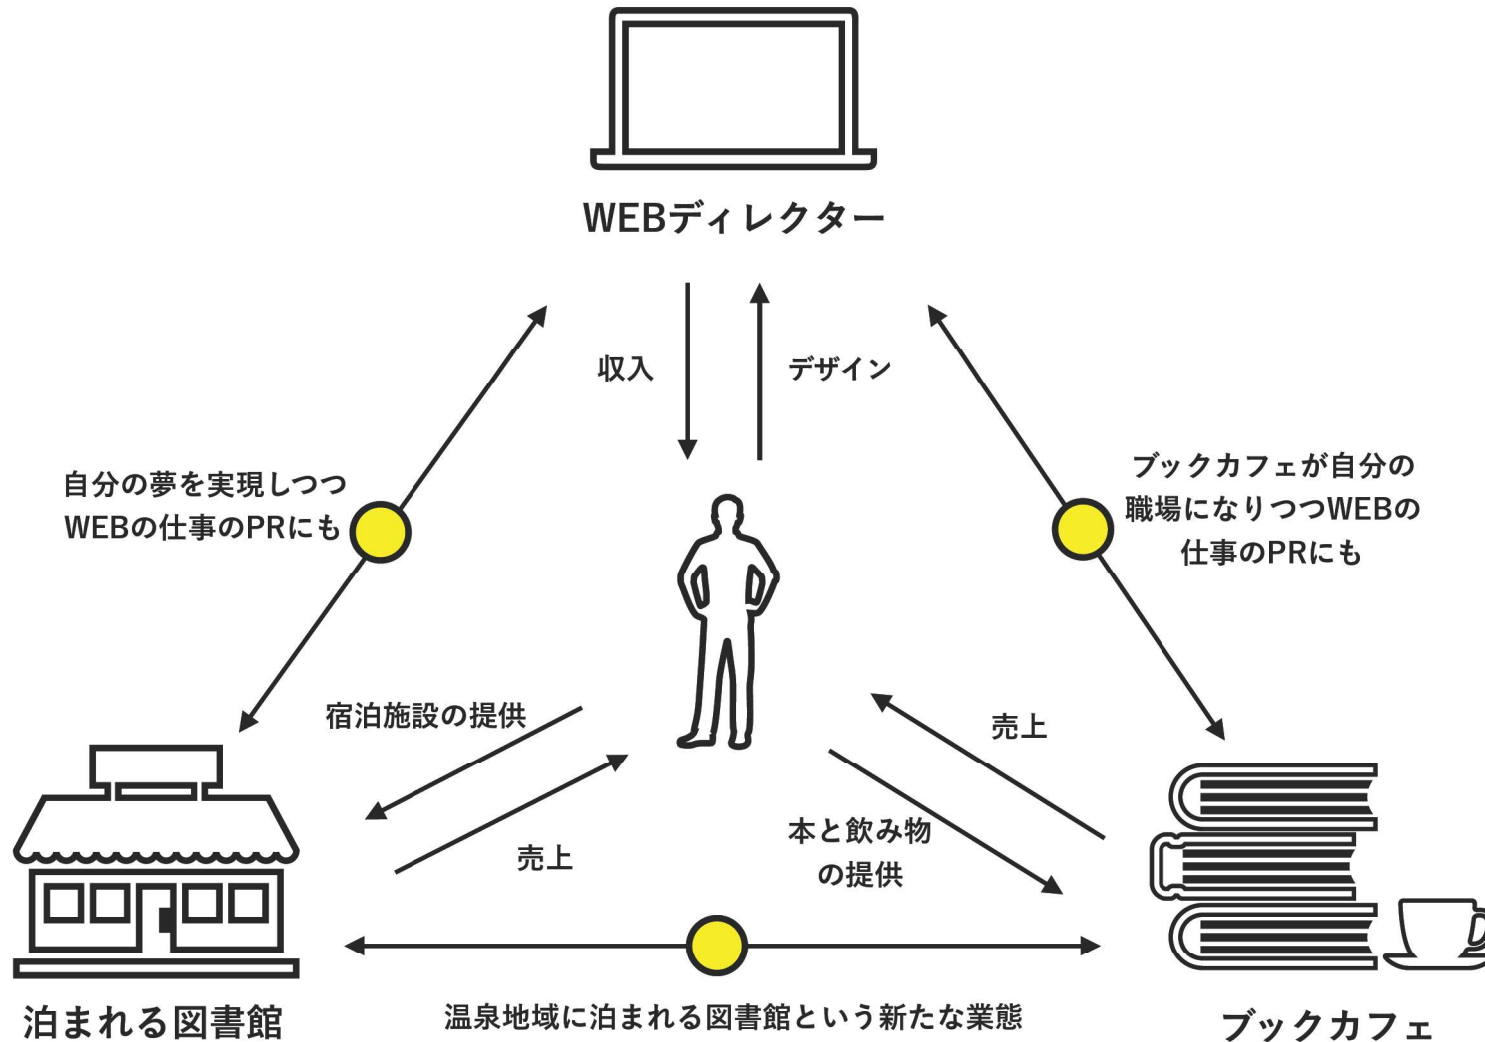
WEBディレクター

収入

デザイン

自分の夢を実現しつつ
WEBの仕事のPRにも

ブックカフェが自分の
職場になりつつWEBの
仕事のPRにも

宿泊施設の提供

売上

売上

本と飲み物
の提供

泊まれる図書館

温泉地域に泊まれる図書館という新たな業態

ブックカフェ